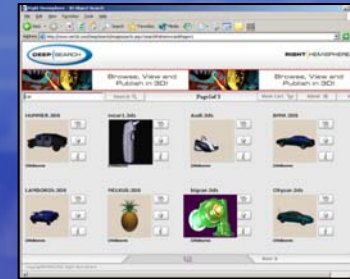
DEEP SEARCH

RIGHT HEMISPHERE

Browse, View and Publish in 3D!

Browse, View and Publish in 3D!

Search

Page 1 of 3

HUMMER.3DS

Insert.3ds

Audi.3ds

BMW.3DS

LAMBORGH.3DS

PRELUDE.3DS

Digcan.3ds

Obycar.3ds